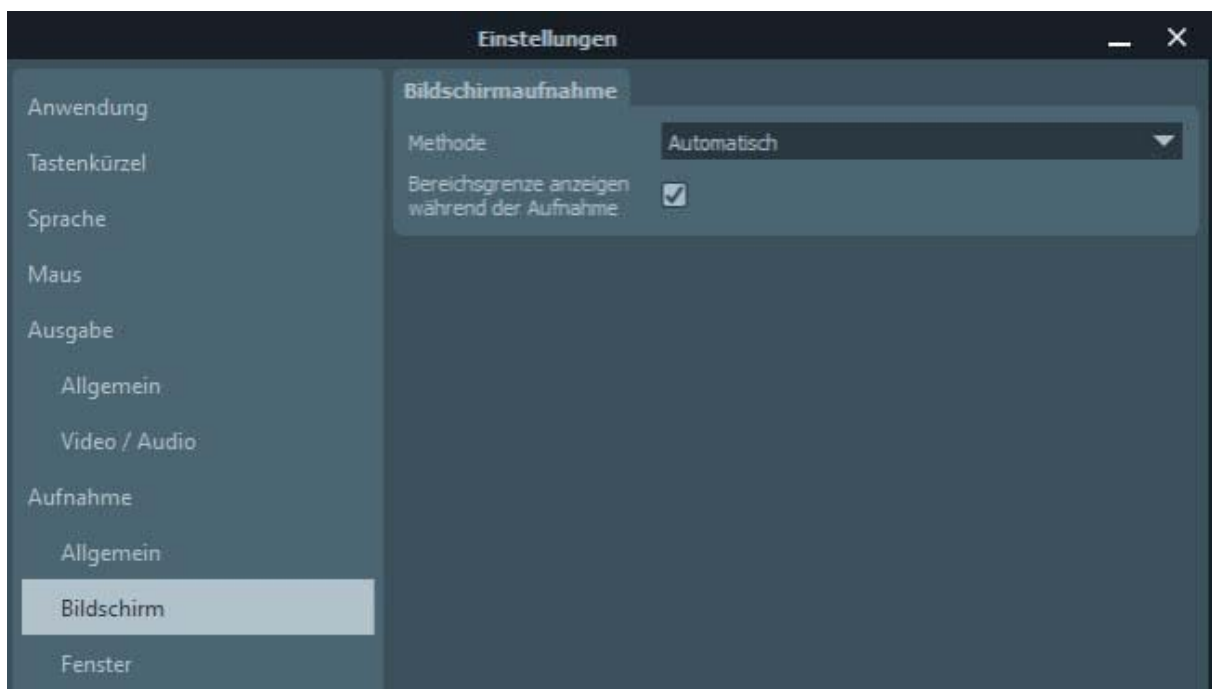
Einstellungen

Anwendung
Tastenkürzel
Sprache
Maus
Ausgabe
Allgemein
Video / Audio
Aufnahme
Allgemein
Bildschirm
Fenster

Bildschirmaufnahme

Methode
Automatisch

Bereichsgrenze anzeigen während der Aufnahme